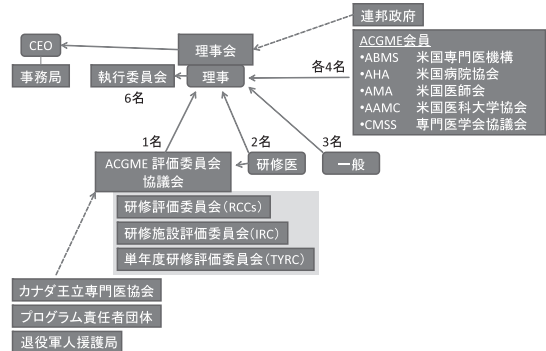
連邦政府

CEO

理事会

事務局

執行委員会

理事

6名

各4名

ACGME会員
•ABMS　米国専門医機構
•AHA　米国病院協会
•AMA　米国医師会
•AAMC　米国医科大学協会
•CMSS　専門医学会協議会

1名

2名

3名

ACGME 評価委員会
協議会

研修医

一般

研修評価委員会（RCCs）

研修施設評価委員会（IRC）

単年度研修評価委員会（TYRC）

カナダ王立専門医協会

プログラム責任者団体

退役軍人援護局